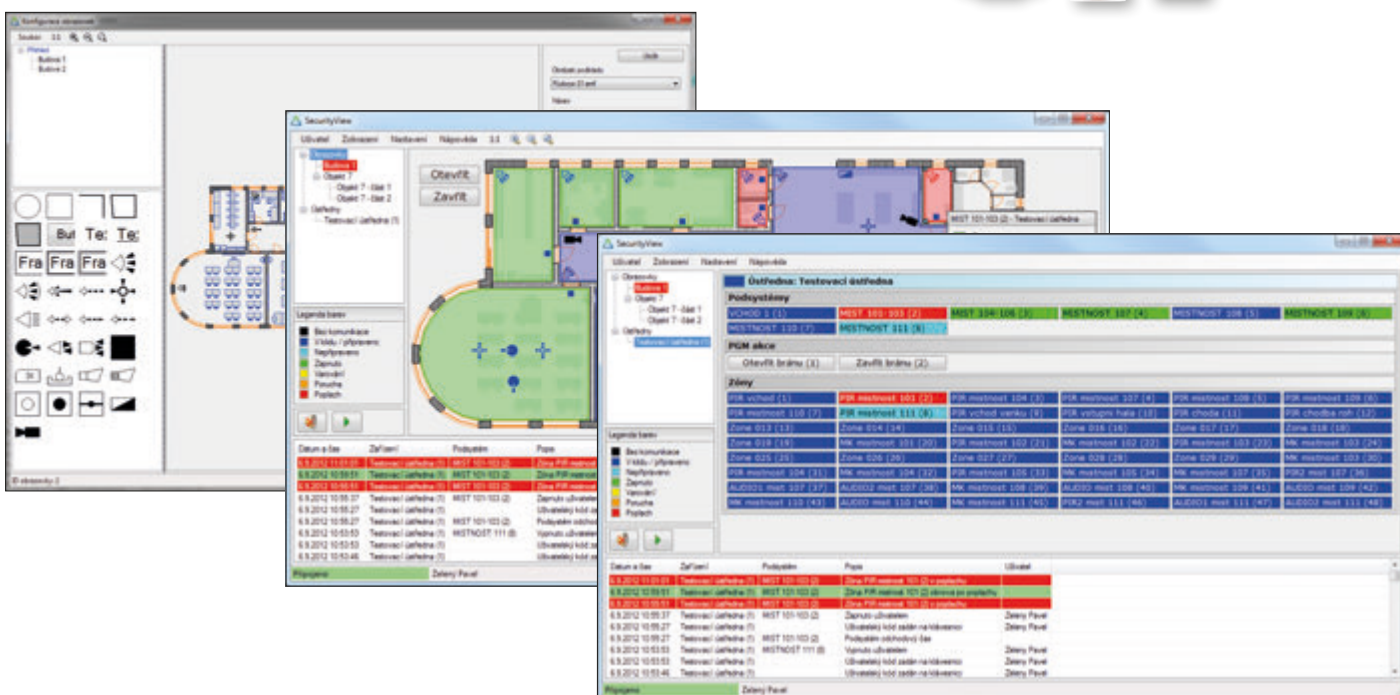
Konfigurace obrazovek
Soubor 1:1
Přehled
Budova 1
Budova 2
Uložit
Obrázek podkladu
Budova (1).emf
Název
Bu Te: Te:
Fra Fra Fra

SecurityView
Uživatel Zobrazení Nastavení Nápověda 1:1
Obrazovky
Budova 1
Objekt 7
Objekt 7 - část 1
Objekt 7 - část 2
Ústředny
Testovací ústředna (1)
Otevřít
Zavřít
MIST 101-103 (2) - Testovací ústředna
Legenda barev
Bez komunikace
V klidu / připraveno
Nepřipraveno
Zapnuto
Varování
Porucha
Poplach
Datum a čas | Zařízení | Podsystém | Popis
6.9.2012 11:01:01 | Testovací ústředna (1) | MIST 101-103 (2) | Zóna PIR místnost
6.9.2012 10:59:51 | Testovací ústředna (1) | MIST 101-103 (2) | Zóna PIR místnost
6.9.2012 10:55:51 | Testovací ústředna (1) | MIST 101-103 (2) | Zóna PIR místnost
6.9.2012 10:55:37 | Testovací ústředna (1) | MIST 101-103 (2) | Zapnuto uživatelem
6.9.2012 10:55:27 | Testovací ústředna (1) | | Uživatelský kód zadán
6.9.2012 10:55:27 | Testovací ústředna (1) | MIST 101-103 (2) | Podsystém odchodový
6.9.2012 10:53:53 | Testovací ústředna (1) | MISTNOST 111 (8) | Vypnuto uživatelem
6.9.2012 10:53:53 | Testovací ústředna (1) | | Uživatelský kód zadán
6.9.2012 10:53:46 | Testovací ústředna (1) | | Uživatelský kód zadán
Připojeno | Zelený Pavel

SecurityView
Uživatel Zobrazení Nastavení Nápověda
Obrazovky
Budova 1
Objekt 7
Objekt 7 - část 1
Objekt 7 - část 2
Ústředny
Testovací ústředna (1)
Ústředna: Testovací ústředna
Podsystémy
VCHOD 1 (1) | MIST 101-103 (2) | MIST 104-106 (3) | MISTNOST 107 (4) | MISTNOST 108 (5) | MISTNOST 109 (6)
MISTNOST 110 (7) | MISTNOST 111 (8)
PGM akce
Otevřít bránu (1) | Zavřít bránu (2)
Zóny
PIR vchod (1) | PIR místnost 101 (2) | PIR místnost 104 (3) | PIR místnost 107 (4) | PIR místnost 108 (5) | PIR místnost 109 (6)
PIR místnost 110 (7) | PIR místnost 111 (8) | PIR vchod venku (9) | PIR vstupní hala (10) | PIR chodba (11) | PIR chodba roh (12)
Zone 013 (13) | Zone 014 (14) | Zone 015 (15) | Zone 016 (16) | Zone 017 (17) | Zone 018 (18)
Zone 019 (19) | MK místnost 101 (20) | MK místnost 102 (21) | MK místnost 102 (22) | PIR místnost 103 (23) | MK místnost 103 (24)
Zone 025 (25) | Zone 026 (26) | Zone 027 (27) | Zone 028 (28) | Zone 029 (29) | MK místnost 103 (30)
PIR místnost 104 (31) | MK místnost 104 (32) | PIR místnost 105 (33) | MK místnost 105 (34) | MK místnost 107 (35) | PIR2 míst 107 (36)
AUDIO1 míst 107 (37) | AUDIO2 míst 107 (38) | MK místnost 108 (39) | AUDIO míst 108 (40) | MK místnost 109 (41) | AUDIO míst 109 (42)
MK místnost 110 (43) | AUDIO míst 110 (44) | MK místnost 111 (45) | PIR2 míst 111 (46) | AUDIO1 míst 111 (47) | AUDIO2 míst 111 (48)
Legenda barev
Bez komunikace
V klidu / připraveno
Nepřipraveno
Zapnuto
Varování
Porucha
Poplach
Datum a čas | Zařízení | Podsystém | Popis | Uživatel
6.9.2012 11:01:01 | Testovací ústředna (1) | MIST 101-103 (2) | Zóna PIR místnost 101 (2) v poplachu |
6.9.2012 10:59:51 | Testovací ústředna (1) | MIST 101-103 (2) | Zóna PIR místnost 101 (2) obnova po poplachu |
6.9.2012 10:55:51 | Testovací ústředna (1) | MIST 101-103 (2) | Zóna PIR místnost 101 (2) v poplachu |
6.9.2012 10:55:37 | Testovací ústředna (1) | MIST 101-103 (2) | Zapnuto uživatelem | Zelený Pavel
6.9.2012 10:55:27 | Testovací ústředna (1) | | Uživatelský kód zadán na klávesnici | Zelený Pavel
6.9.2012 10:55:27 | Testovací ústředna (1) | MIST 101-103 (2) | Podsystém odchodový čas | Zelený Pavel
6.9.2012 10:53:53 | Testovací ústředna (1) | MISTNOST 111 (8) | Vypnuto uživatelem | Zelený Pavel
6.9.2012 10:53:53 | Testovací ústředna (1) | | Uživatelský kód zadán na klávesnici | Zelený Pavel
6.9.2012 10:53:46 | Testovací ústředna (1) | | Uživatelský kód zadán na klávesnici | Zelený Pavel
Připojeno | Zelený Pavel